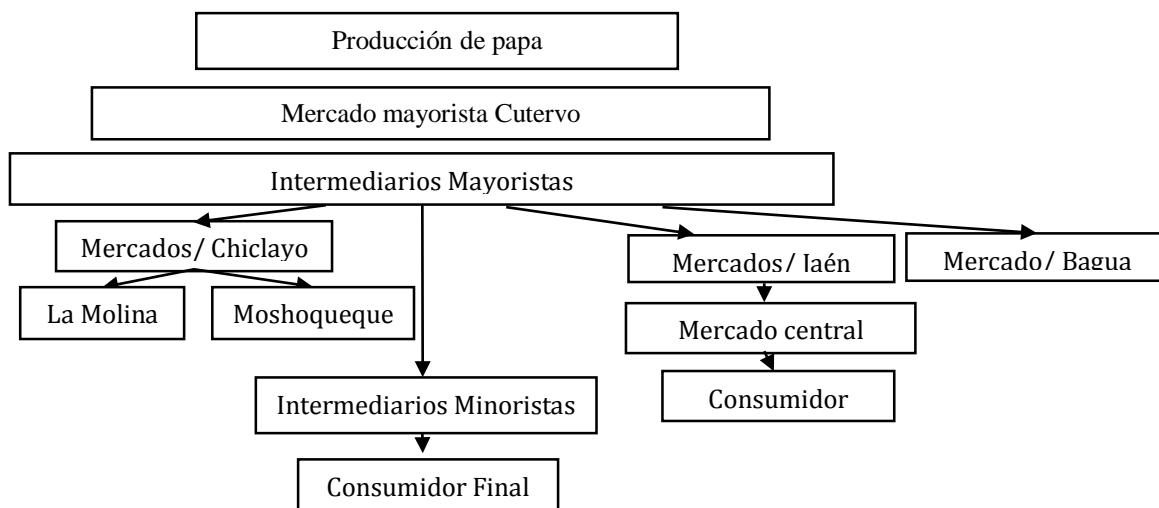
Producción de papa

Mercado mayorista Cutervo

Intermediarios Mayoristas

Mercados/ Chiclayo

La Molina

Moshoqueque

Mercados/ Jaén

Mercado/ Bagua

Mercado central

Consumidor

Intermediarios Minoristas

Consumidor Final